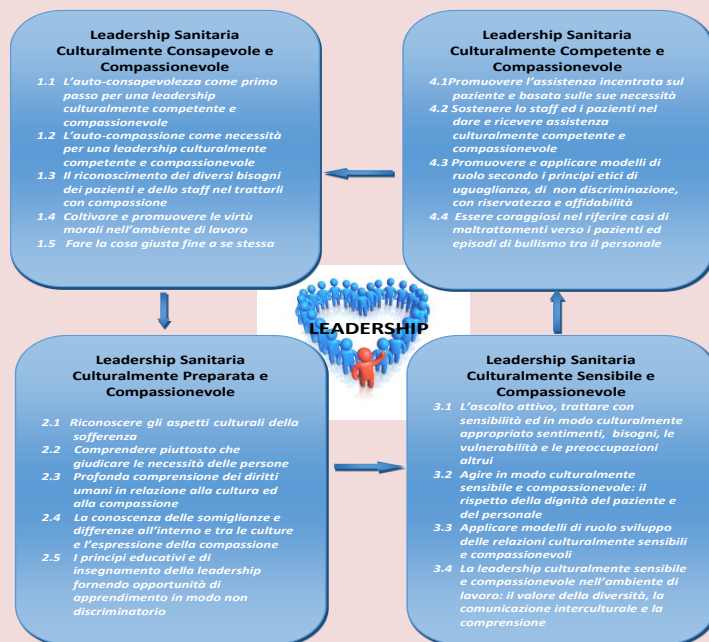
Leadership Sanitaria Culturalmente Consapevole e Compassionevole

1.1 L'auto-consapevolezza come primo passo per una leadership culturalmente competente e compassionevole
1.2 L'auto-compassione come necessità per una leadership culturalmente competente e compassionevole
1.3 Il riconoscimento dei diversi bisogni dei pazienti e dello staff nel trattarli con compassione
1.4 Coltivare e promuovere le virtù morali nell'ambiente di lavoro
1.5 Fare la cosa giusta fine a se stessa

Leadership Sanitaria Culturalmente Competente e Compassionevole

4.1 Promuovere l'assistenza incentrata sul paziente e basata sulle sue necessità
4.2 Sostenere lo staff ed i pazienti nel dare e ricevere assistenza culturalmente competente e compassionevole
4.3 Promuovere e applicare modelli di ruolo secondo i principi etici di uguaglianza, di non discriminazione, con riservatezza e affidabilità
4.4 Essere coraggiosi nel riferire casi di maltrattamenti verso i pazienti ed episodi di bullismo tra il personale

LEADERSHIP

Leadership Sanitaria Culturalmente Preparata e Compassionevole

2.1 Riconoscere gli aspetti culturali della sofferenza
2.2 Comprendere piuttosto che giudicare le necessità delle persone
2.3 Profonda comprensione dei diritti umani in relazione alla cultura ed alla compassione
2.4 La conoscenza delle somiglianze e differenze all'interno e tra le culture e l'espressione della compassione
2.5 I principi educativi e di insegnamento della leadership fornendo opportunità di apprendimento in modo non discriminatorio

Leadership Sanitaria Culturalmente Sensibile e Compassionevole

3.1 L'ascolto attivo, trattare con sensibilità ed in modo culturalmente appropriato sentimenti, bisogni, le vulnerabilità e le preoccupazioni altrui
3.2 Agire in modo culturalmente sensibile e compassionevole: il rispetto della dignità del paziente e del personale
3.3 Applicare modelli di ruolo sviluppo delle relazioni culturalmente sensibili e compassionevoli
3.4 La leadership culturalmente sensibile e compassionevole nell'ambiente di lavoro: il valore della diversità, la comunicazione interculturale e la comprensione